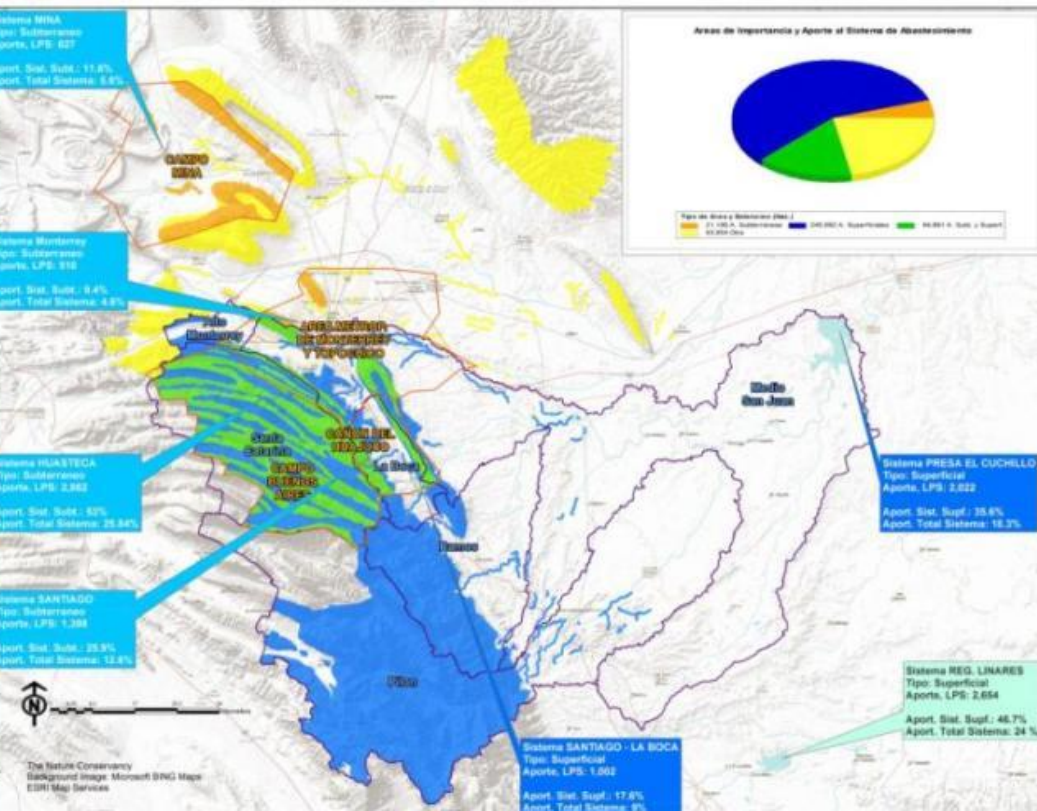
Sistema MINA
Tipo: Subterraneo
Aporte, LPS: 627

Aport. Sist. Subt.: 11.6%
Aport. Total Sistema: 5.6%

Areas de Importancia y Aporte al Sistema de Abastecimiento

Tipo de Area y Extension (Has.)
21,185 A. Subterraneas
245,092 A. Superficiales
64,851 A. Subt. y Superf.
83,904 Otro

CAMPO MINA

istema Monterrey
ipo: Subterraneo
porte, LPS: 518

port. Sist. Subt.: 9.4%
port. Total Sistema: 4.6%

Alto Monterrey

AREA METROPOLITANA DE MONTERREY Y TOPO CHICO

CAÑON DEL HUAJUCO

Medio San Juan

Santa Catarina

La Boca

CAMPO BUENOS AIRES

istema HUASTECA
ipo: Subterraneo
porte, LPS: 2,862

port. Sist. Subt.: 52%
port. Total Sistema: 25.84%

Sistema PRESA EL CUCHILLO
Tipo: Superficial
Aporte, LPS: 2,022

Aport. Sist. Supf.: 35.6%
Aport. Total Sistema: 18.3%

Ramos

istema SANTIAGO
ipo: Subterraneo
porte, LPS: 1,388

port. Sist. Subt.: 25.9%
port. Total Sistema: 12.6%

Pilon

Sistema REG. LINARES
Tipo: Superficial
Aporte, LPS: 2,654

Aport. Sist. Supf.: 46.7%
Aport. Total Sistema: 24 %

The Nature Conservancy
Background Image: Microsoft BING Maps
ESRI Map Services

Sistema SANTIAGO - LA BOCA
Tipo: Superficial
Aporte, LPS: 1,002

Aport. Sist. Supf.: 17.6%
Aport. Total Sistema: 9%